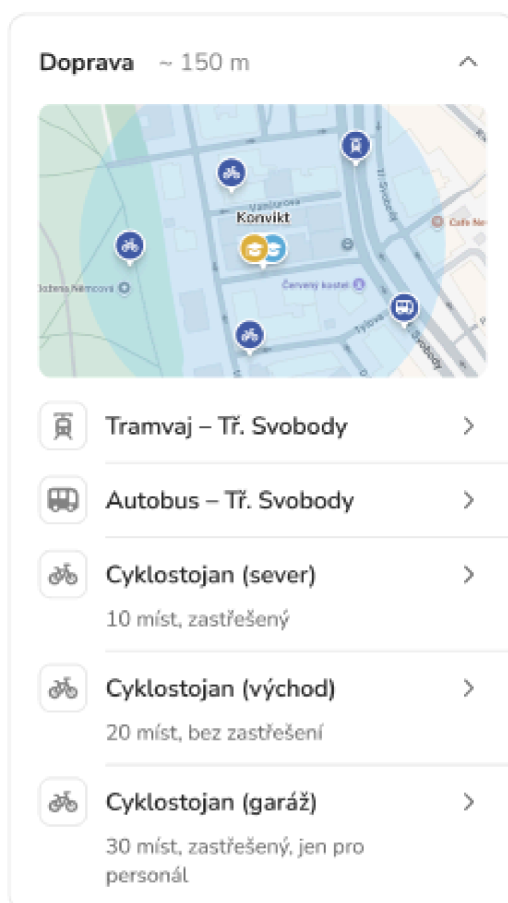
Doprava ~ 150 m

Vaníčkova
Konvikt
Tř. Svobody
Café Ne
Božena Němcová
Červený kostel
Tylova
Svobody

Tramvaj – Tř. Svobody

Autobus – Tř. Svobody

Cyklostojan (sever)
10 míst, zastřešený

Cyklostojan (východ)
20 míst, bez zastřešení

Cyklostojan (garáž)
30 míst, zastřešený, jen pro personál